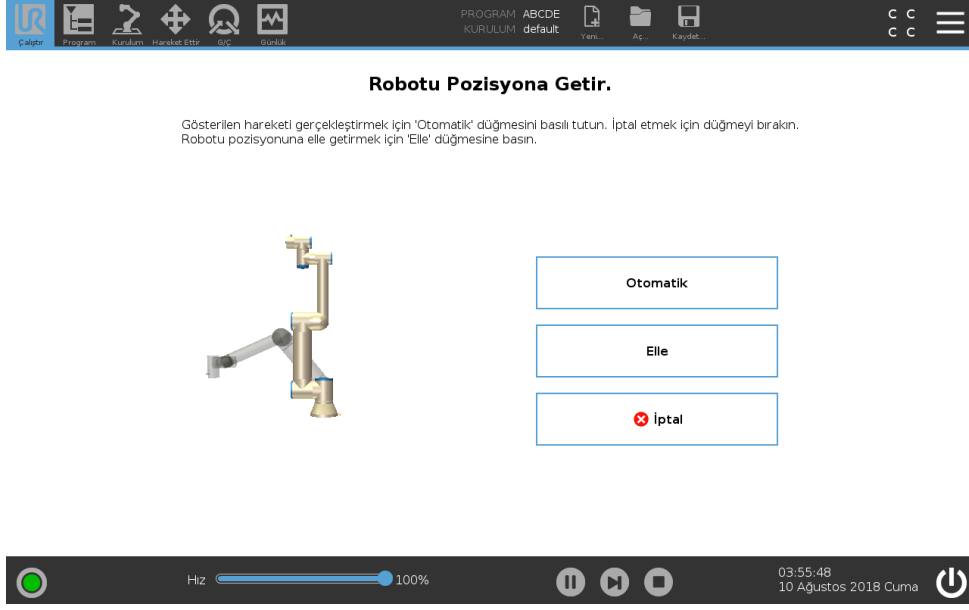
Çalıştır Program Kurulum Hareket Ettir G/Ç Günlük

PROGRAM ABCDE
KURULUM default

Yeni... Aç... Kaydet...

C C
C C

Robotu Pozisyona Getir.

Gösterilen hareketi gerçekleştirmek için 'Otomatik' düğmesini basılı tutun. İptal etmek için düğmeyi bırakın.
Robotu pozisyonuna elle getirmek için 'Elle' düğmesine basın.

Otomatik

Elle

İptal

Hız 100%

03:55:48
10 Ağustos 2018 Cuma